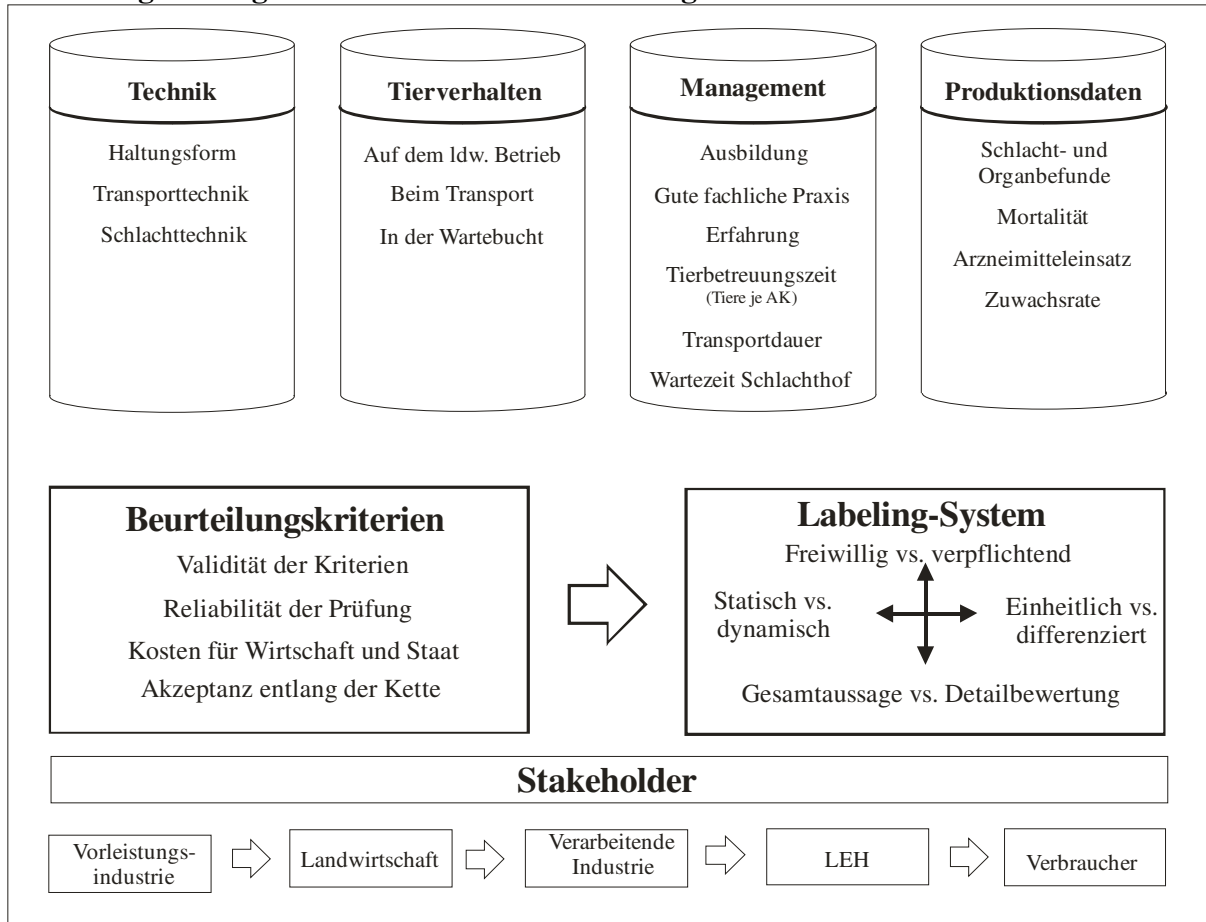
Technik

Haltungsform

Transporttechnik

Schlachttechnik

Tierverhalten

Auf dem ldw. Betrieb

Beim Transport

In der Wartebucht

Management

Ausbildung

Gute fachliche Praxis

Erfahrung

Tierbetreuungszeit (Tiere je AK)

Transportdauer

Wartezeit Schlachthof

Produktionsdaten

Schlacht- und Organbefunde

Mortalität

Arzneimitteleinsatz

Zuwachsrate

Beurteilungskriterien

Validität der Kriterien

Reliabilität der Prüfung

Kosten für Wirtschaft und Staat

Akzeptanz entlang der Kette

Labeling-System

Freiwillig vs. verpflichtend

Statisch vs. dynamisch

Einheitlich vs. differenziert

Gesamtaussage vs. Detailbewertung

Stakeholder

Vorleistungsindustrie

Landwirtschaft

Verarbeitende Industrie

LEH

Verbraucher